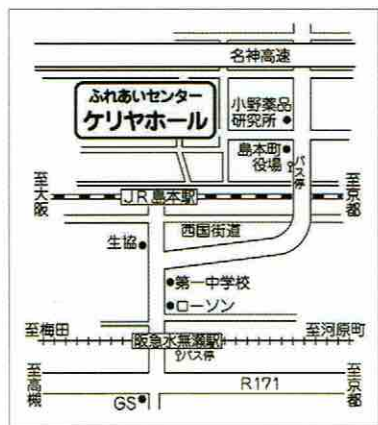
名神高速

ふれあいセンター
ケリヤホール

小野薬品
研究所

島本町
役場

バス停

至大阪

JR島本駅

至京都

生協

西国街道

第一中学校

ローソン

至梅田

阪急水無瀬駅

至河原町

バス停

至高槻

R171

至京都

GS